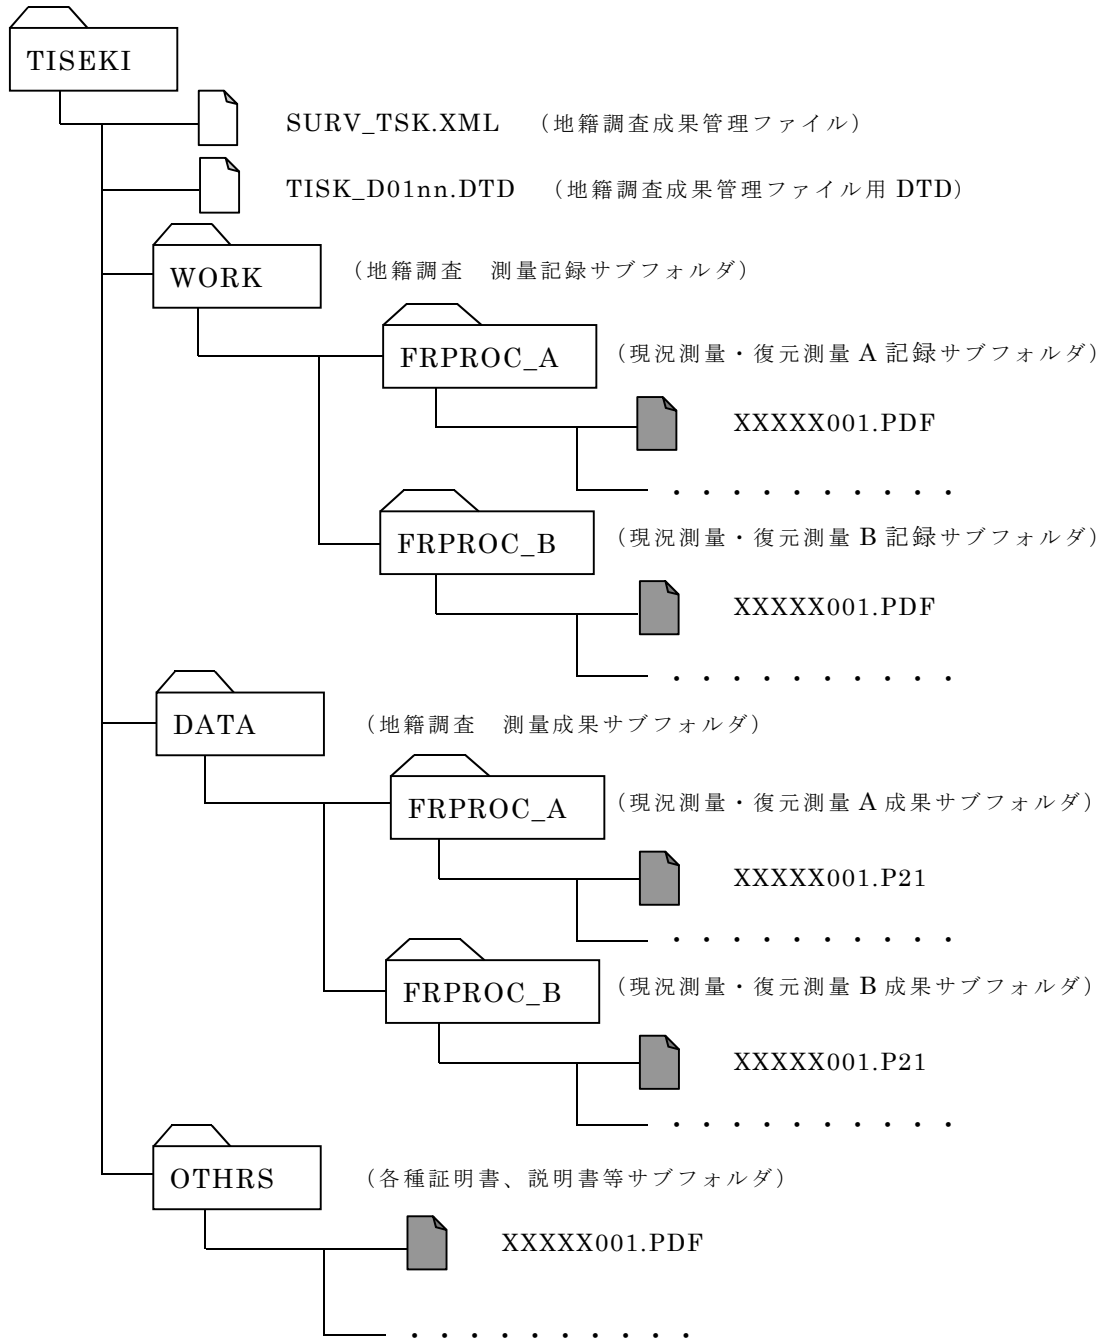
TISEKI

SURV_TSK.XML （地籍調査成果管理ファイル）

TISK_D01nn.DTD （地籍調査成果管理ファイル用 DTD）

WORK （地籍調査　測量記録サブフォルダ）

FRPROC_A （現況測量・復元測量 A 記録サブフォルダ）

XXXXX001.PDF

・・・・・・・・・・

FRPROC_B （現況測量・復元測量 B 記録サブフォルダ）

XXXXX001.PDF

・・・・・・・・・・

DATA （地籍調査　測量成果サブフォルダ）

FRPROC_A （現況測量・復元測量 A 成果サブフォルダ）

XXXXX001.P21

・・・・・・・・・・

FRPROC_B （現況測量・復元測量 B 成果サブフォルダ）

XXXXX001.P21

・・・・・・・・・・

OTHRS （各種証明書、説明書等サブフォルダ）

XXXXX001.PDF

・・・・・・・・・・